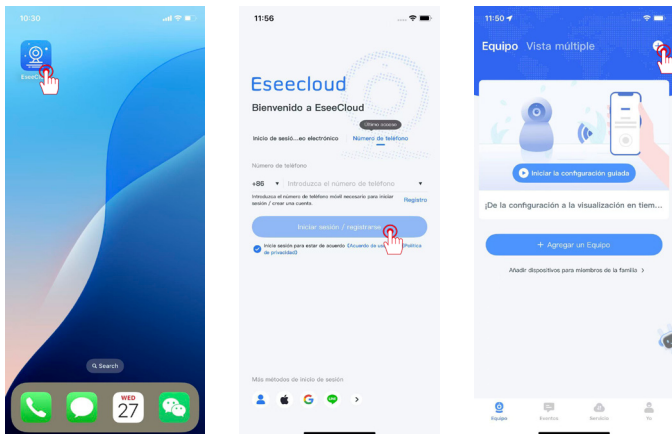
10:30

EseeCloud

Search

WED
27

11:56

Eseecloud

Bienvenido a EseeCloud

Inicio de sesió...eo electrónico

Último acceso

Número de teléfono

Número de teléfono

+86 Introduzca el número de teléfono

Introduzca el número de teléfono móvil necesario para iniciar sesión / crear una cuenta.

Registro

Iniciar sesión / registrarse

Inicie sesión para estar de acuerdo 《Acuerdo de u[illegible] Política de privacidad》

Más métodos de inicio de sesión

11:50

Equipo Vista múltiple

Iniciar la configuración guiada

¡De la configuración a la visualización en tiem...

+ Agregar un Equipo

Añadir dispositivos para miembros de la familia >

Equipo

Eventos

Servicio

Yo